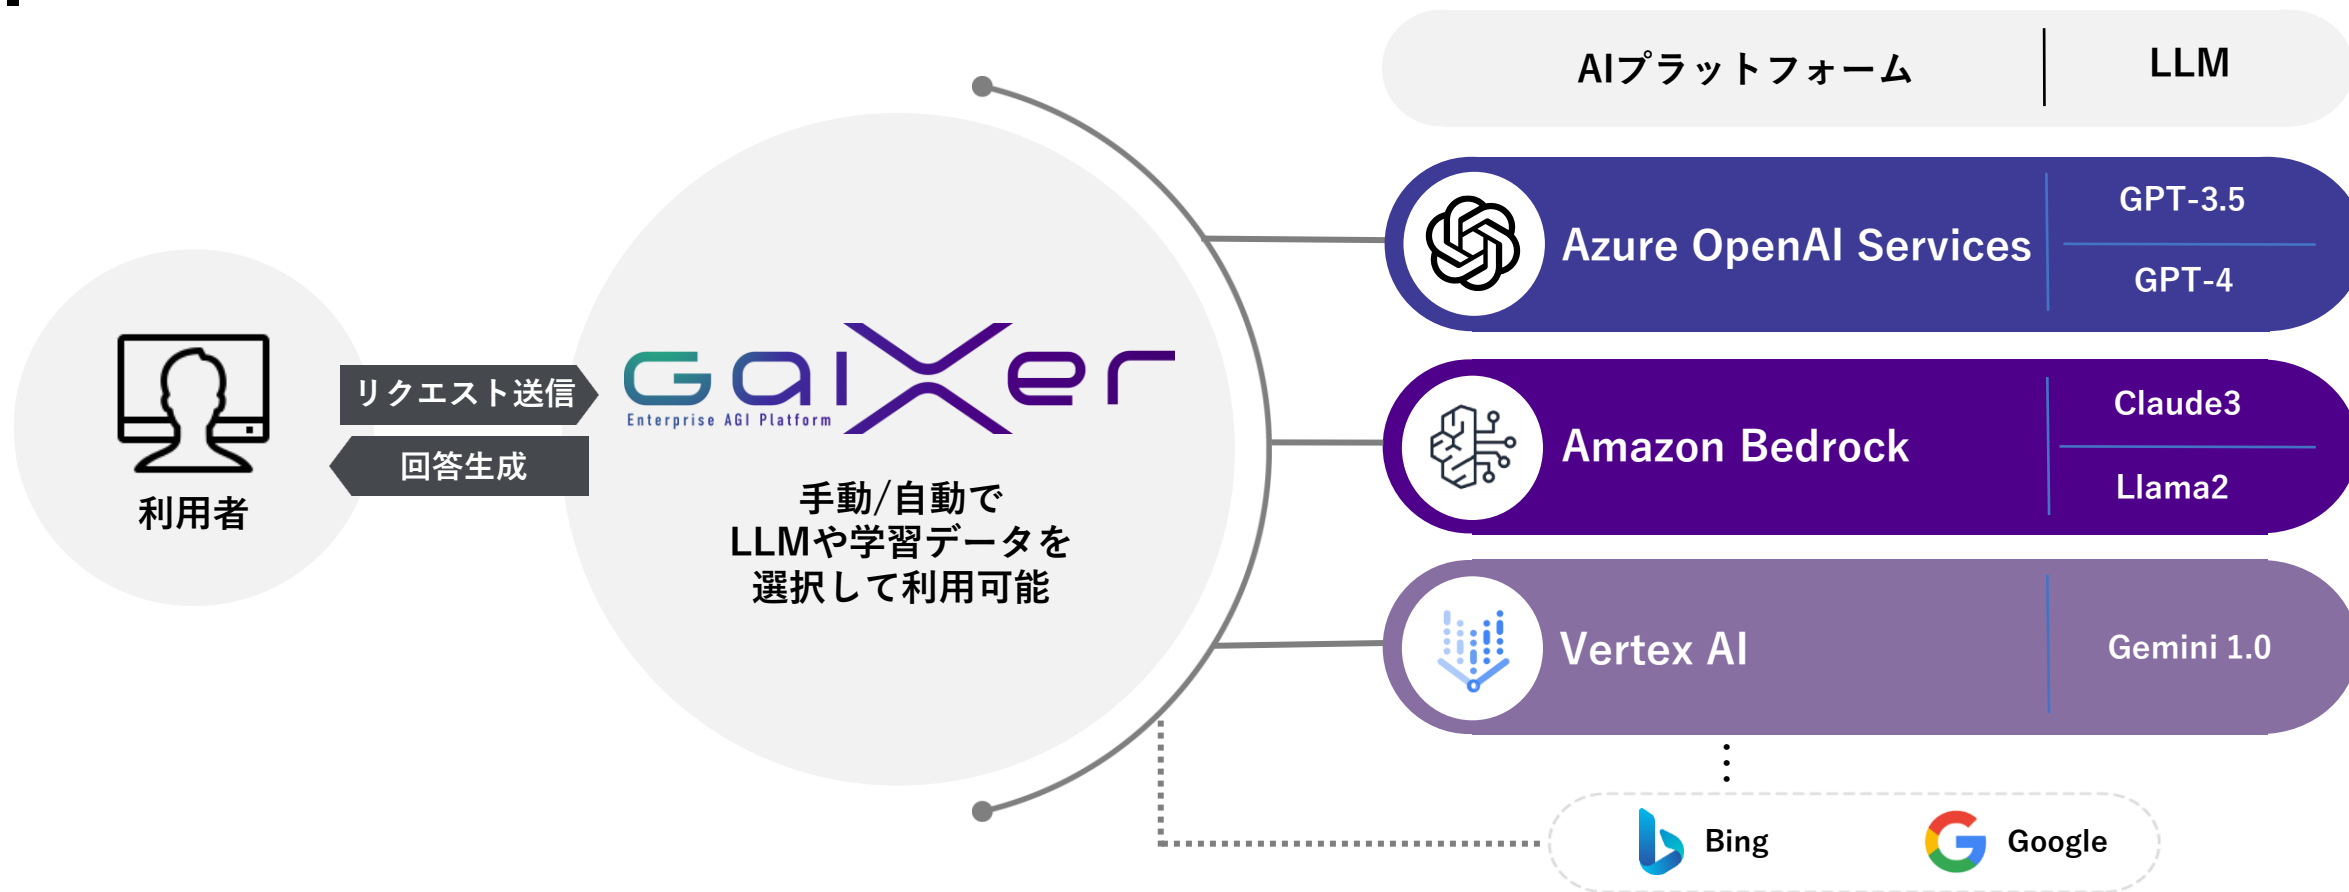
AIプラットフォーム

LLM

利用者

リクエスト送信

回答生成

GaiXer

Enterprise AGI Platform

手動/自動で
LLMや学習データを
選択して利用可能

Azure OpenAI Services

GPT-3.5

GPT-4

Amazon Bedrock

Claude3

Llama2

Vertex AI

Gemini 1.0

Bing

Google